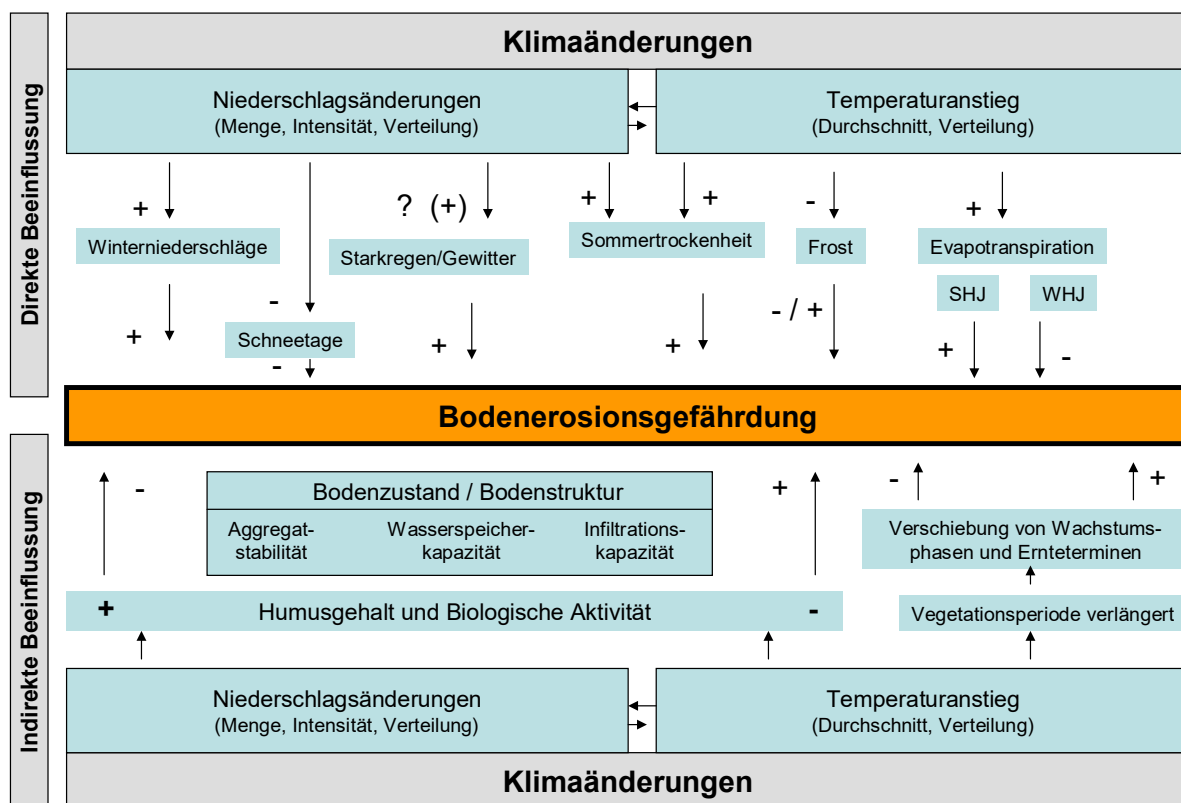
Direkte Beeinflussung

Klimaänderungen

Niederschlagsänderungen
(Menge, Intensität, Verteilung)

Temperaturanstieg
(Durchschnitt, Verteilung)

+

? (+)

+

+

-

+

Winterniederschläge

Starkregen/Gewitter

Sommertrockenheit

Frost

Evapotranspiration

SHJ

WHJ

+

-

Schneetage

-

+

+

- / +

+

-

Bodenerosionsgefährdung

Indirekte Beeinflussung

-

Bodenzustand / Bodenstruktur

Aggregatstabilität

Wasserspeicherkapazität

Infiltrationskapazität

+

-

+

Verschiebung von Wachstumsphasen und Ernteterminen

+

Humusgehalt und Biologische Aktivität

-

Vegetationsperiode verlängert

Niederschlagsänderungen
(Menge, Intensität, Verteilung)

Temperaturanstieg
(Durchschnitt, Verteilung)

Klimaänderungen